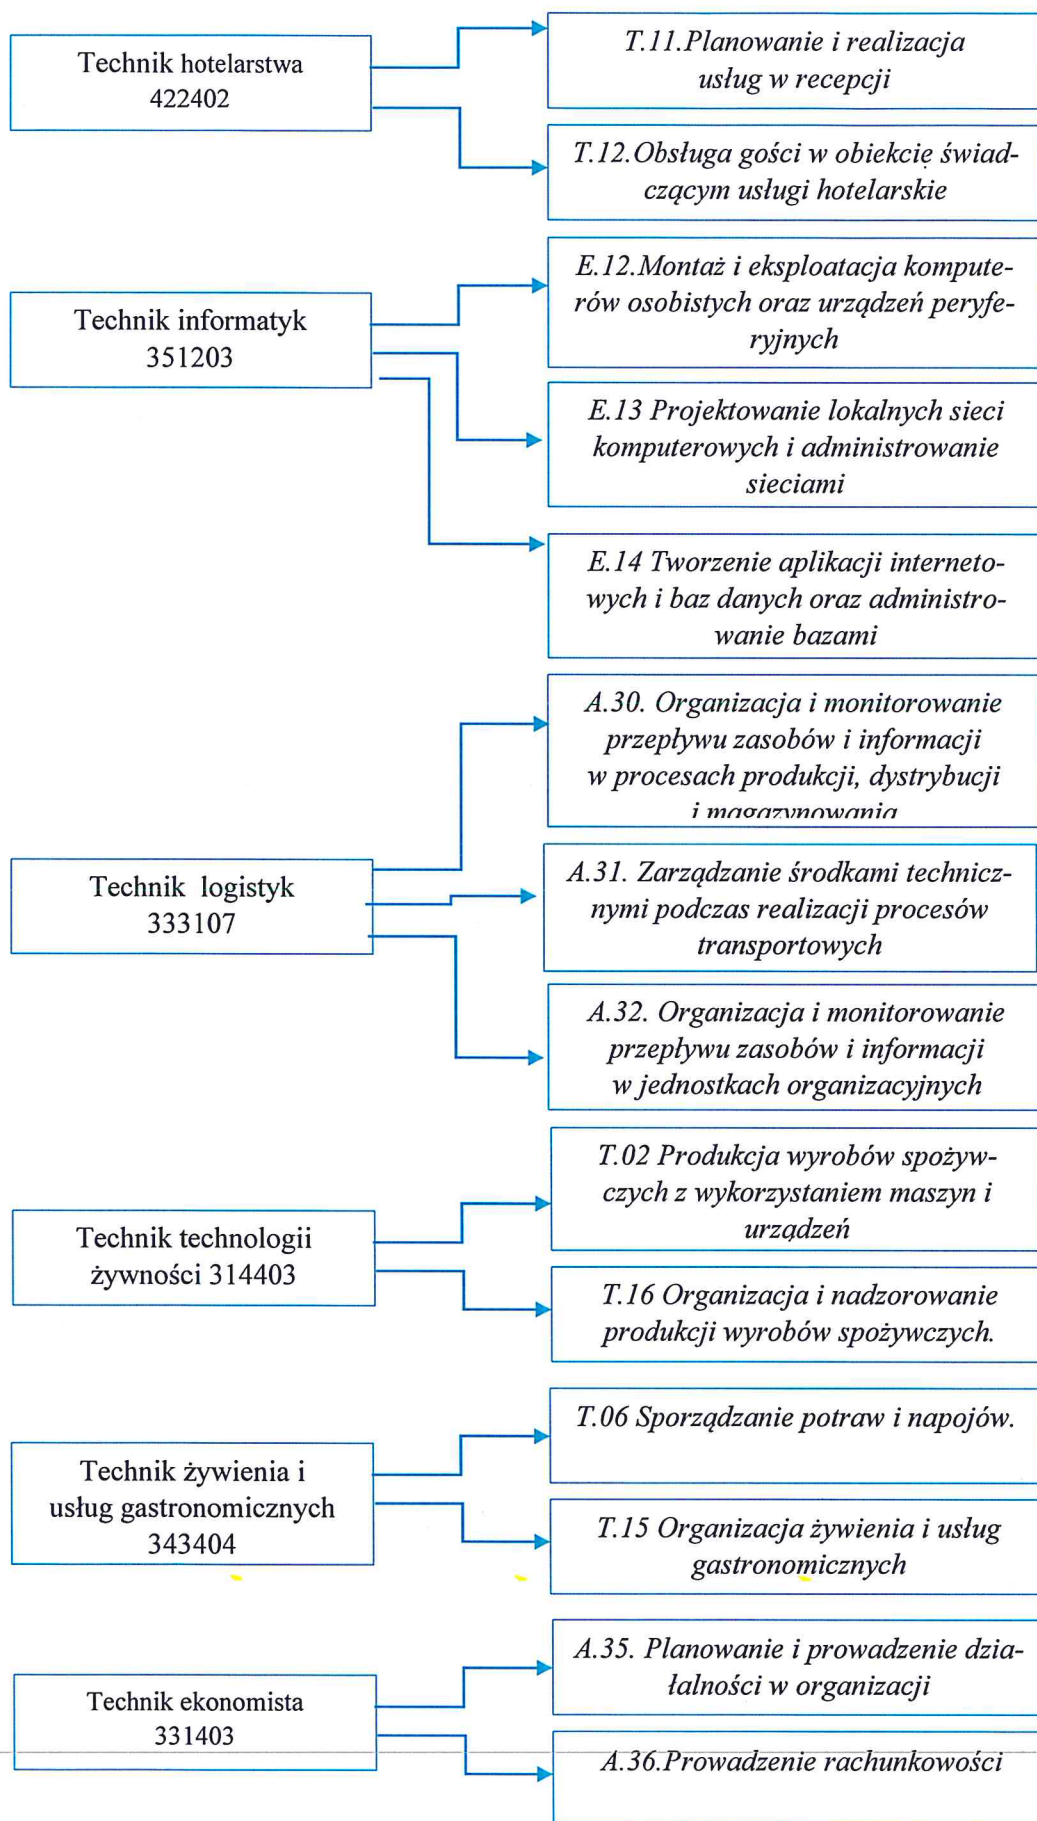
Technik hotelarstwa 422402

T.11.Planowanie i realizacja usług w recepcji

T.12.Obsługa gości w obiekcie świadczącym usługi hotelarskie

Technik informatyk 351203

E.12.Montaż i eksploatacja komputerów osobistych oraz urządzeń peryferyjnych

E.13 Projektowanie lokalnych sieci komputerowych i administrowanie sieciami

E.14 Tworzenie aplikacji internetowych i baz danych oraz administrowanie bazami

Technik logistyk 333107

A.30. Organizacja i monitorowanie przepływu zasobów i informacji w procesach produkcji, dystrybucji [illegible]

A.31. Zarządzanie środkami technicznymi podczas realizacji procesów transportowych

A.32. Organizacja i monitorowanie przepływu zasobów i informacji w jednostkach organizacyjnych

Technik technologii żywności 314403

T.02 Produkcja wyrobów spożywczych z wykorzystaniem maszyn i urządzeń

T.16 Organizacja i nadzorowanie produkcji wyrobów spożywczych.

Technik żywienia i usług gastronomicznych 343404

T.06 Sporządzanie potraw i napojów.

T.15 Organizacja żywienia i usług gastronomicznych

Technik ekonomista 331403

A.35. Planowanie i prowadzenie działalności w organizacji

A.36.Prowadzenie rachunkowości